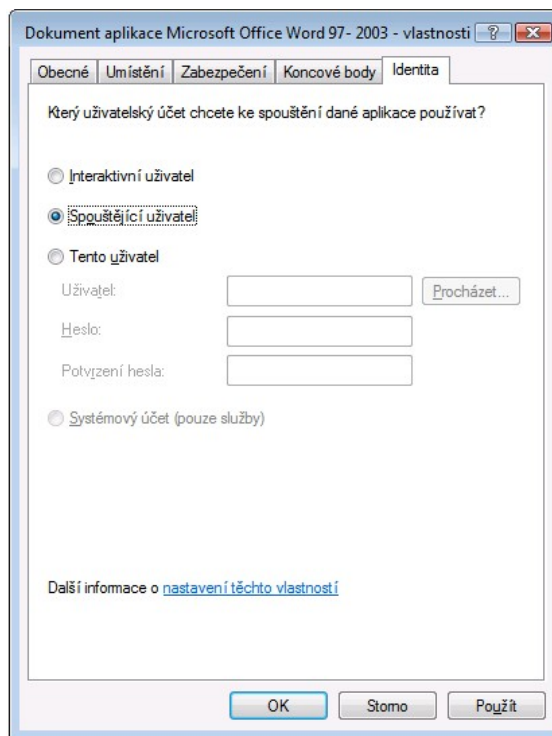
Dokument aplikace Microsoft Office Word 97- 2003 - vlastnosti ? X

Obecné | Umístění | Zabezpečení | Koncové body | Identita

Který uživatelský účet chcete ke spouštění dané aplikace používat?

Interaktivní uživatel

Spouštějící uživatel

Tento uživatel

Uživatel:

Procházet...

Heslo:

Potvrzení hesla:

Systémový účet (pouze služby)

Další informace o nastavení těchto vlastností

OK

Storno

Použít